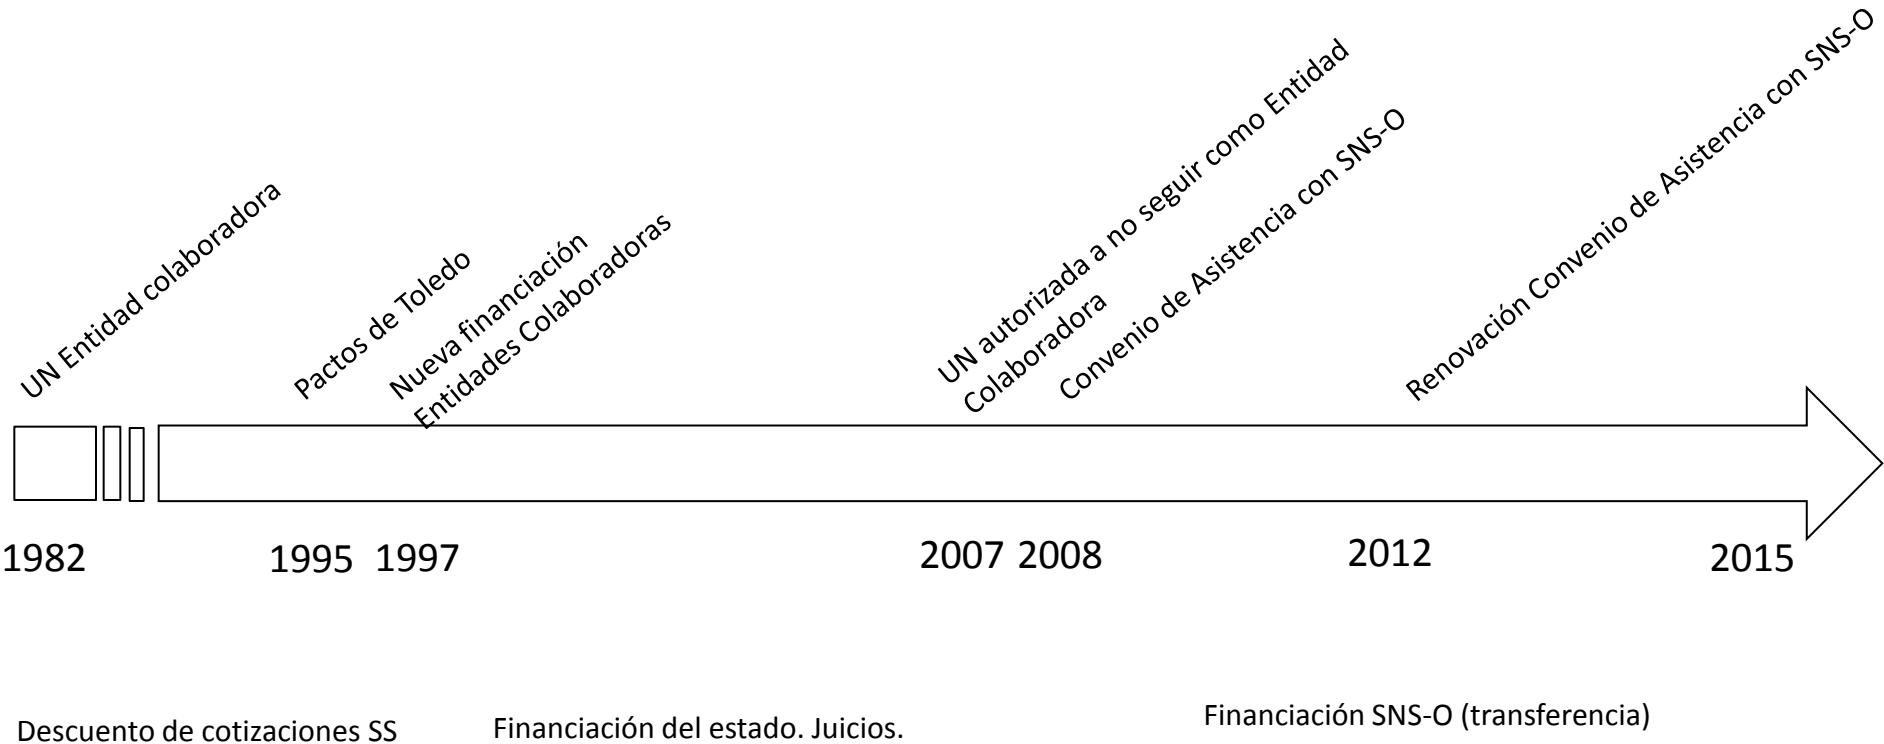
UN Entidad colaboradora

Pactos de Toledo

Nueva financiación Entidades Colaboradoras

UN autorizada a no seguir como Entidad Colaboradora

Convenio de Asistencia con SNS-O

Renovación Convenio de Asistencia con SNS-O

1982

1995 1997

2007 2008

2012

2015

Descuento de cotizaciones SS

Financiación del estado. Juicios.

Financiación SNS-O (transferencia)